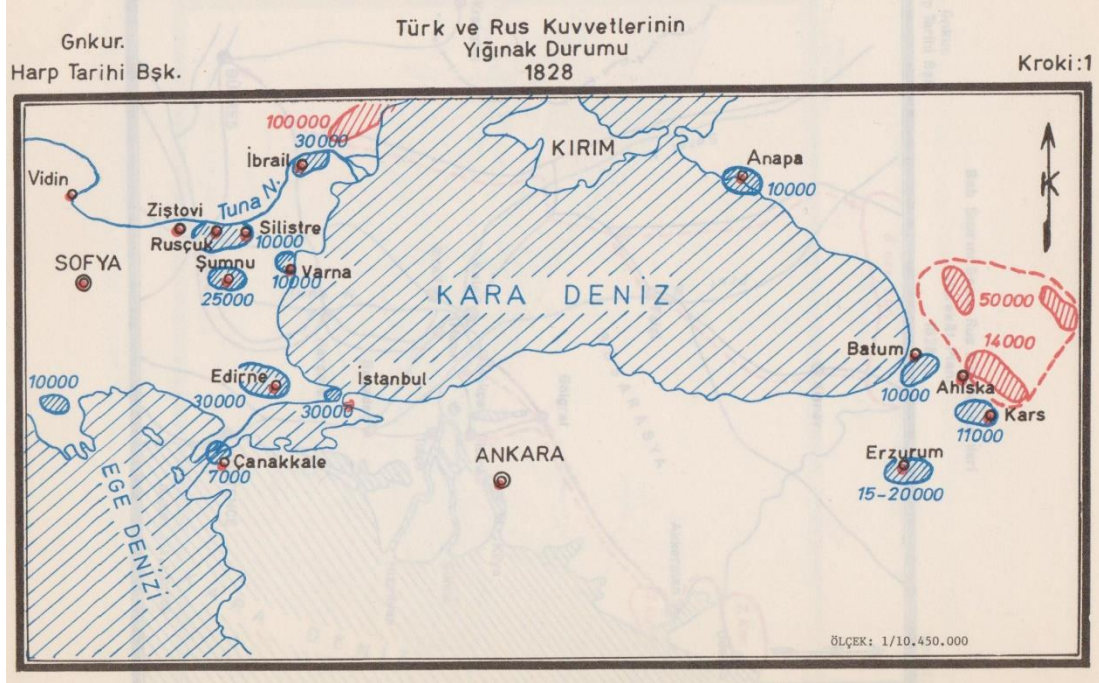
Gnkur.
Harp Tarihi Bşk.

Türk ve Rus Kuvvetlerinin
Yığınak Durumu
1828

Kroki:1

K

100000
30000
İbrail
KIRIM
Anapa
10000
Vidin
Ziştovi
Tuna N.
Rusçuk
Silistre
10000
SOFYA
Şumnu
25000
Varna
10000
KARA DENİZ
50000
14000
Batum
10000
Ahiska
Kars
11000
10000
Edirne
30000
İstanbul
30000
Çanakkale
7000
ANKARA
Erzurum
15-20000
EGE DENİZİ

ÖLÇEK: 1/10.450.000